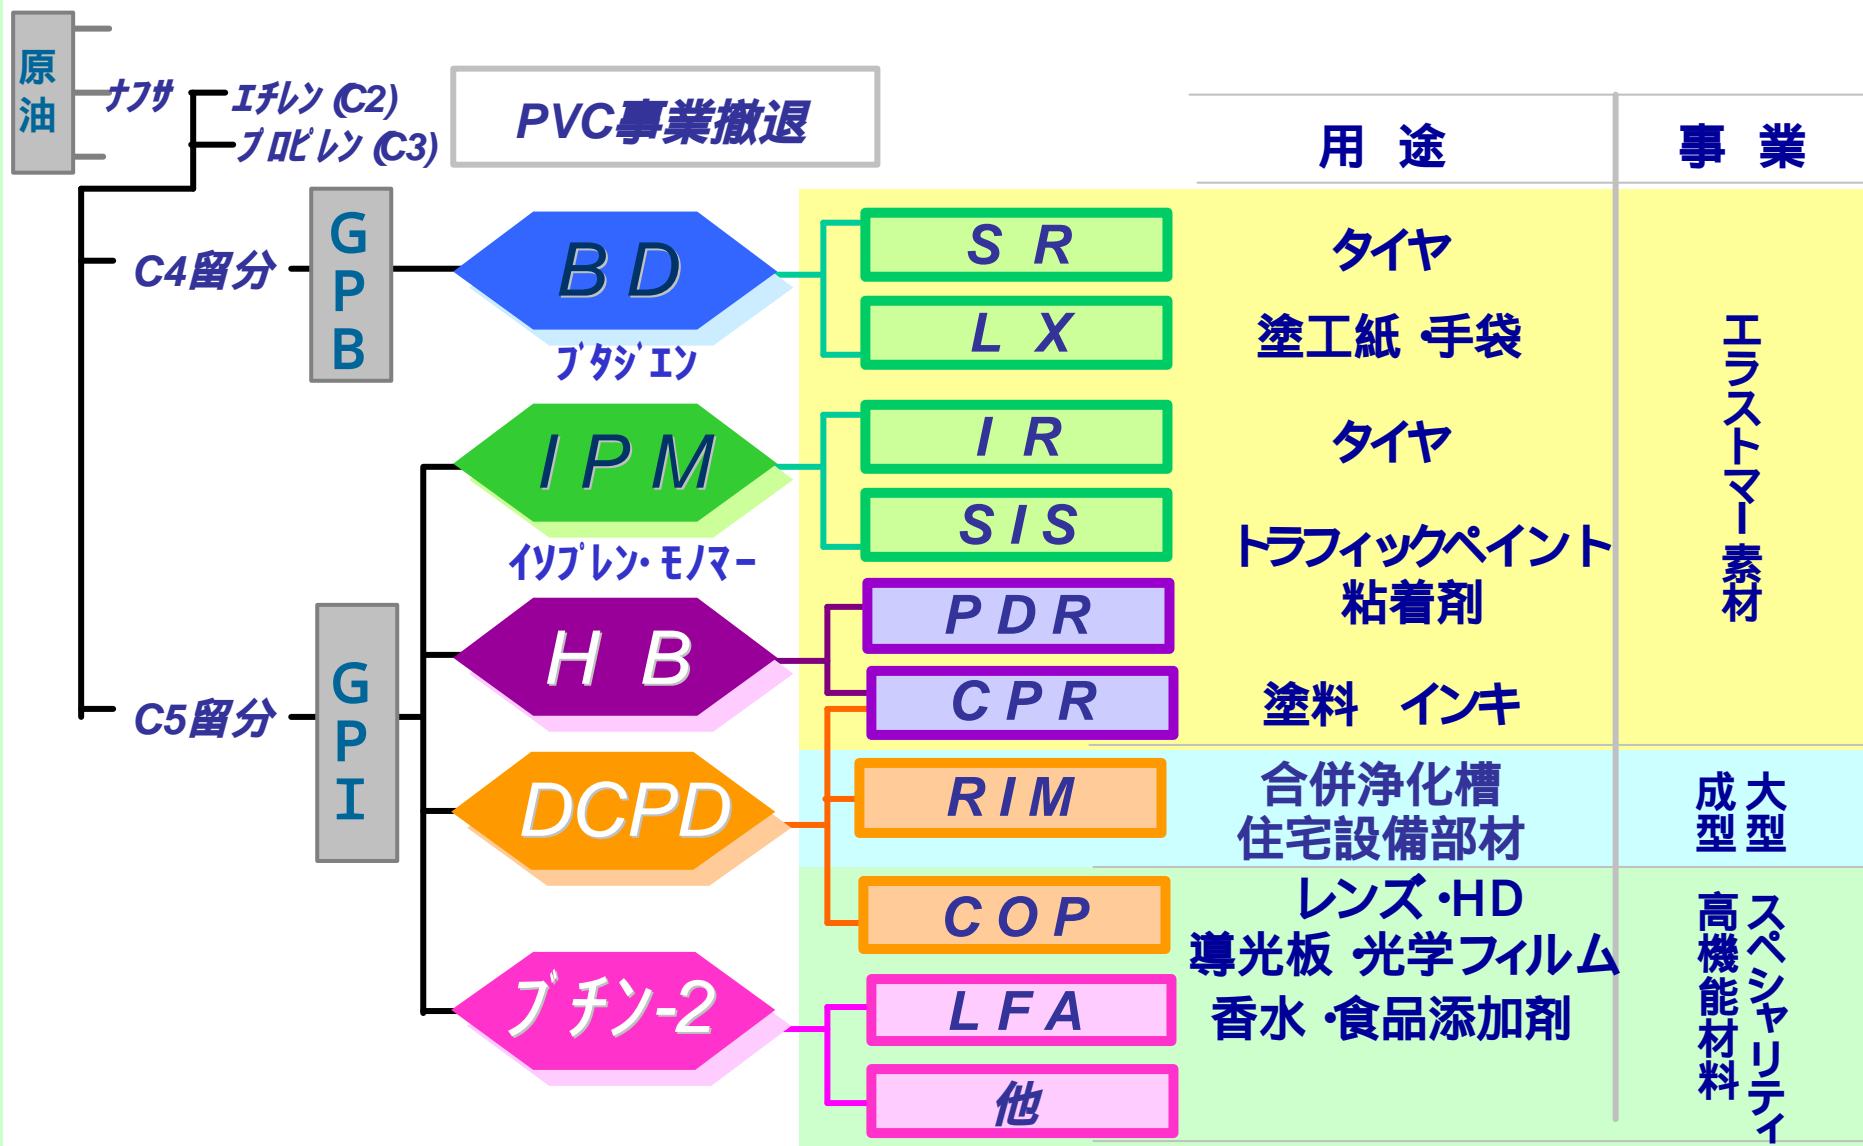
原油

ナフサ

エチレン (C2)

プロピレン (C3)

PVC事業撤退

用 途

事 業

C4留分

GPB

BD

ブタジエン

S R

L X

タイヤ

塗工紙 手袋

IPM

イソプレン・モノマー

I R

SIS

タイヤ

トラフィックペイント
粘着剤

エラストマー素材

C5留分

GPI

H B

PDR

CPR

塗料 インキ

DCPD

RIM

合併浄化槽
住宅設備部材

大型
成型

COP

レンズ・HD
導光板 光学フィルム

ブチン-2

LFA

香水・食品添加剤

他

スペシャリティ
高機能材料